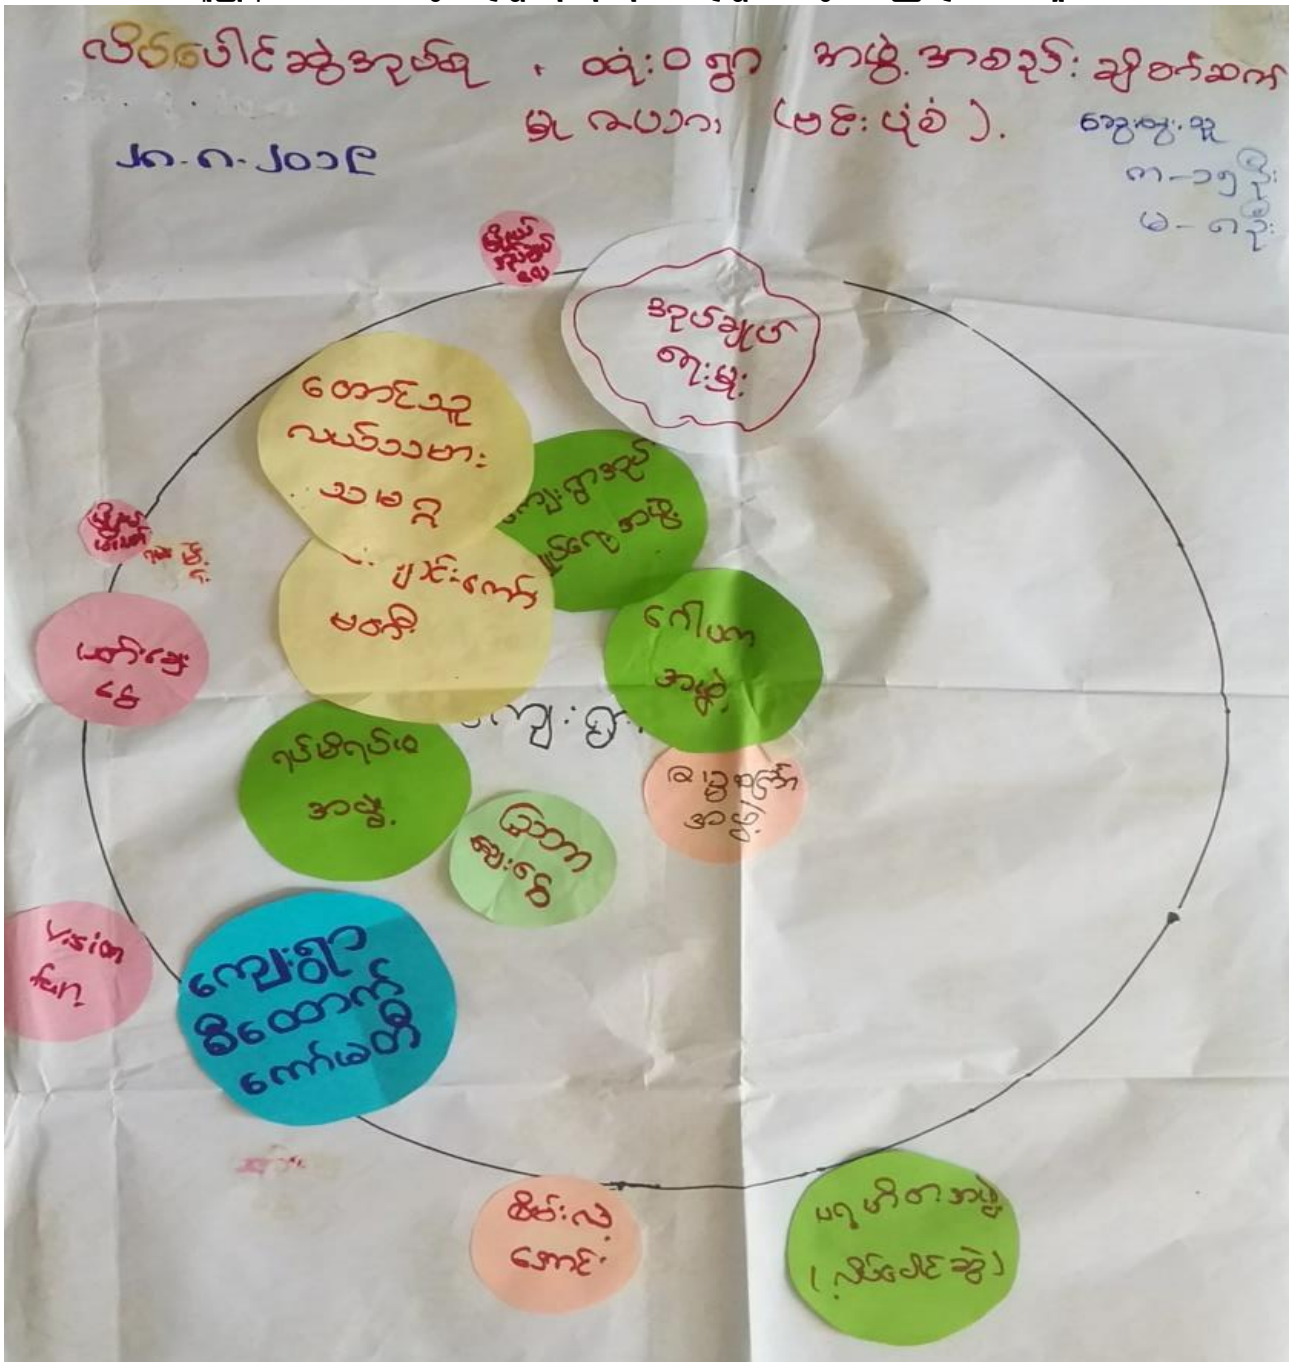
လိုင်ပေါင်ဆွဲအုပ်စု ၊ ထုံးဝကျွာ အဖွဲ့အစည်းချိတ်ဆက်မှုဇယား (ဗင်းပုံ).
၂၈.၈.၂၀၁၉
ဆွေးနွေးသူ
ကျား - ၁၅ ဦး
မ - ၈ ဦး

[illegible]

အုပ်ချုပ်ရေးမှူး

ကျောင်းဆရာ လယ်သမား သမဂ္ဂ

ကျေးရွာအုပ်ချုပ်ရေးအဖွဲ့

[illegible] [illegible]

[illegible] ဂျင်းကော်မတီ

ဂေါပက အဖွဲ့

ပျော်ရွှင် နေ

ကျေးရွာ

ရပ်မိရပ်ဖ အဖွဲ့

ဒါနအုပ်စု အဖွဲ့

ပြာတာ ဆေးခန်း

Vision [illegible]

ကျေးရွာ ဖွံ့ဖြိုးရေး ကော်မတီ

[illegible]

ဖိုင်းလဲ အောင်

မဂ္ဂဇင်း အဖွဲ့ (လိုင်ပေါင်ဆွဲ)